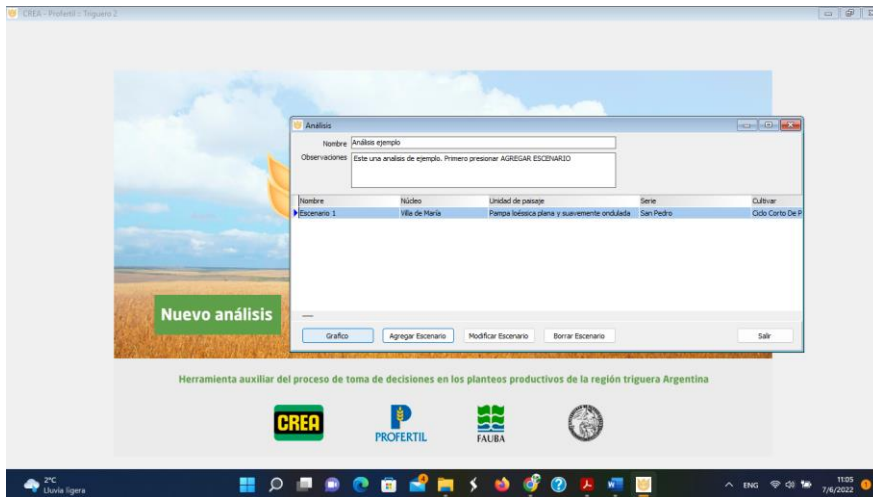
CREA - Profertil - Triguero 2

Análisis

Nombre Análisis ejemplo

Observaciones Este una analisis de ejemplo. Primero presionar AGREGAR ESCENARIO

| Nombre | Núcleo | Unidad de paisaje | Serie | Cultivar |
|---|---|---|---|---|
| Escenario 1 | Villa de María | Pampa loéssica plana y suavemente ondulada | San Pedro | Ciclo Corto De P |

Nuevo análisis

Grafico Agregar Escenario Modificar Escenario Borrar Escenario Salir

Herramienta auxiliar del proceso de toma de decisiones en los planteos productivos de la región triguera Argentina

CREA PROFERTIL FAUBA

2°C Lluvia ligera

ENG 11:05 7/6/2022